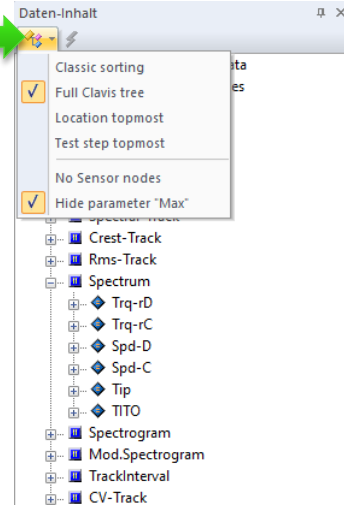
Daten-Inhalt

Classic sorting
✓ Full Clavis tree
Location topmost
Test step topmost
No Sensor nodes
✓ Hide parameter "Max"

ata
es

Crest-Track
Rms-Track
Spectrum
Trq-rD
Trq-rC
Spd-D
Spd-C
Tip
TITO
Spectrogram
Mod.Spectrogram
TrackInterval
CV-Track